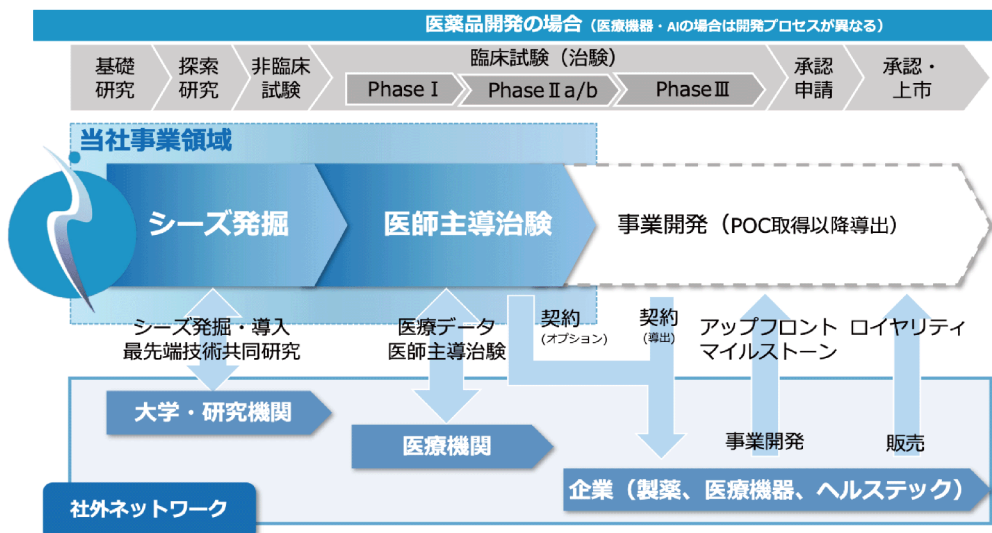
医薬品開発の場合（医療機器・AIの場合は開発プロセスが異なる）

基礎研究

探索研究

非臨床試験

臨床試験（治験）

Phase Ⅰ

Phase Ⅱa/b

Phase Ⅲ

承認申請

承認・上市

当社事業領域

シーズ発掘

医師主導治験

事業開発（POC取得以降導出）

シーズ発掘・導入
最先端技術共同研究

医療データ
医師主導治験

契約
（オプション）

契約
（導出）

アップフロント
マイルストーン

ロイヤリティ

大学・研究機関

医療機関

事業開発

販売

企業（製薬、医療機器、ヘルステック）

社外ネットワーク